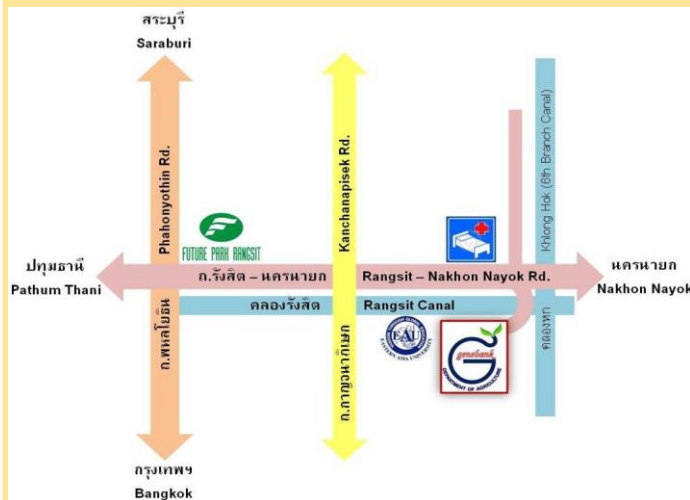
สระบุรี
Saraburi

Phahonyothin Rd.

Kanchanapisek Rd.

Khlong Hok (6th Branch Canal)

FUTURE PARK RANGSIT

ปทุมธานี
Pathum Thani

ถ.รังสิต – นครนายก

Rangsit – Nakhon Nayok Rd.

นครนายก
Nakhon Nayok

คลองรังสิต

Rangsit Canal

EAU
EASTERN ASIA UNIVERSITY

genebank
DEPARTMENT OF AGRICULTURE

ถ.พหลโยธิน

ถ.กาญจนาภิเษก

คลองหก

กรุงเทพฯ
Bangkok